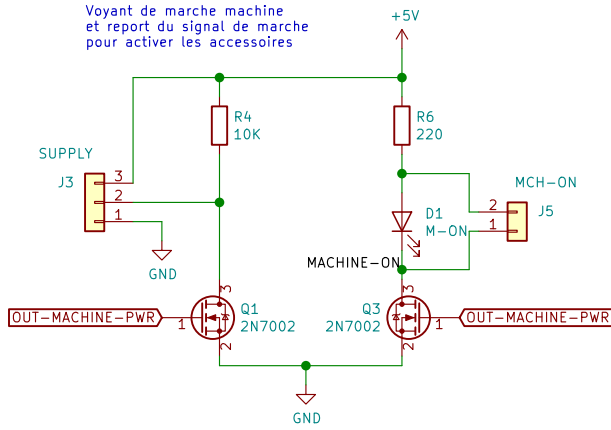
Voyant de marche machine
et report du signal de marche
pour activer les accessoires

+5V

SUPPLY
J3
3
2
1
GND

R4
10K

R6
220

MCH-ON
2
1
J5

D1
M-ON

MACHINE-ON

OUT-MACHINE-PWR
1
3
Q1
2N7002
2

Q3
2N7002
3
1
2
OUT-MACHINE-PWR

GND